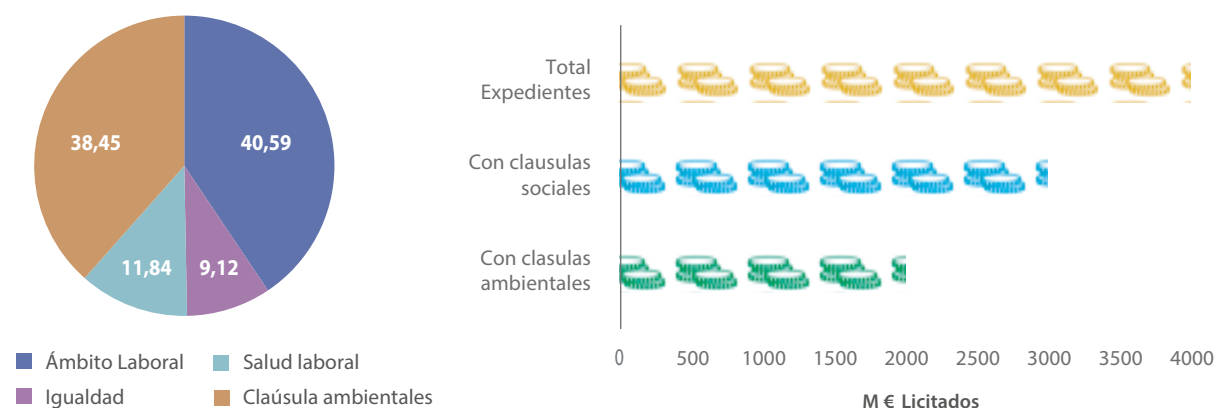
38,45
40,59
11,84
9,12

Ámbito Laboral
Salud laboral
Igualdad
Claúsula ambientales

Total Expedientes
Con clausulas sociales
Con clasulas ambientales

0
500
1000
1500
2000
2500
3000
3500
4000

M € Licitados